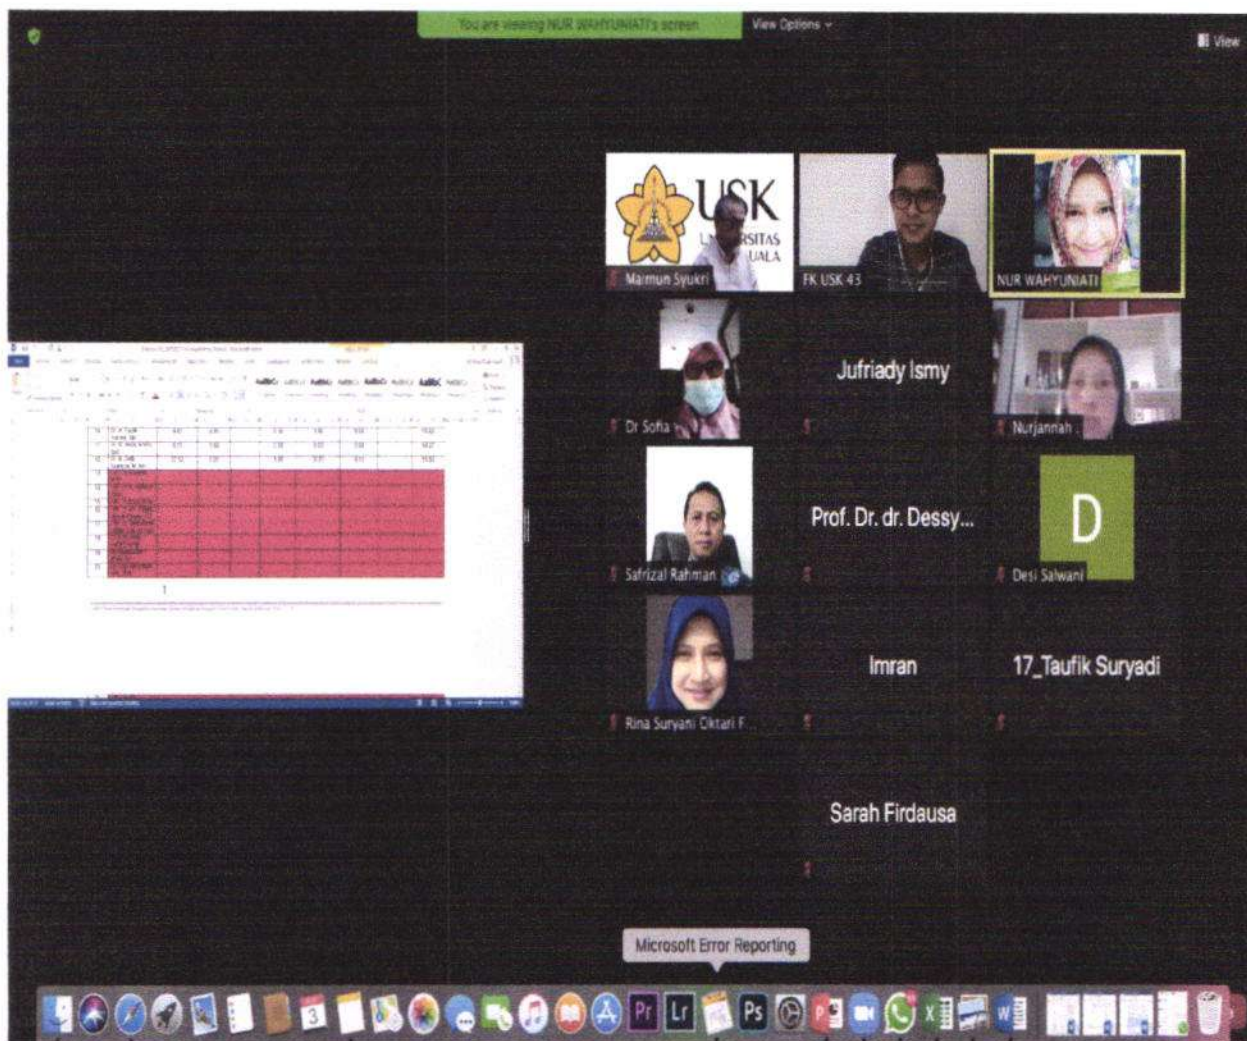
You are viewing NUR WAHYUNIATI's screen

View Options

View

USK

RSITAS

UALA

Maimun Syukri

FK USK 43

NUR WAHYUNIATI

Dr Sofia

Jufriady Ismy

Nurjannah

Safrizal Rahman

Prof. Dr. dr. Dessy...

D

Desi Salwani

Rina Suryani Oktari F...

Imran

17_Taufik Suryadi

Sarah Firdausa

Microsoft Error Reporting